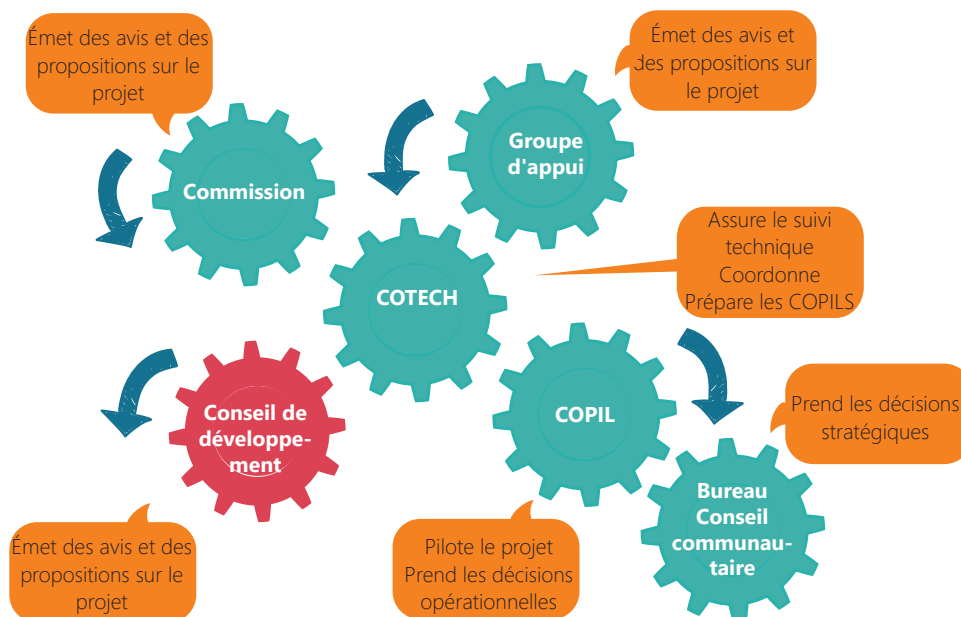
Émet des avis et des propositions sur le projet

Émet des avis et des propositions sur le projet

Groupe d'appui

Commission

Assure le suivi technique
Coordonne
Prépare les COPILS

COTECH

Prend les décisions stratégiques

COPIL

Conseil de développement

Bureau Conseil communautaire

Émet des avis et des propositions sur le projet

Pilote le projet
Prend les décisions opérationnelles